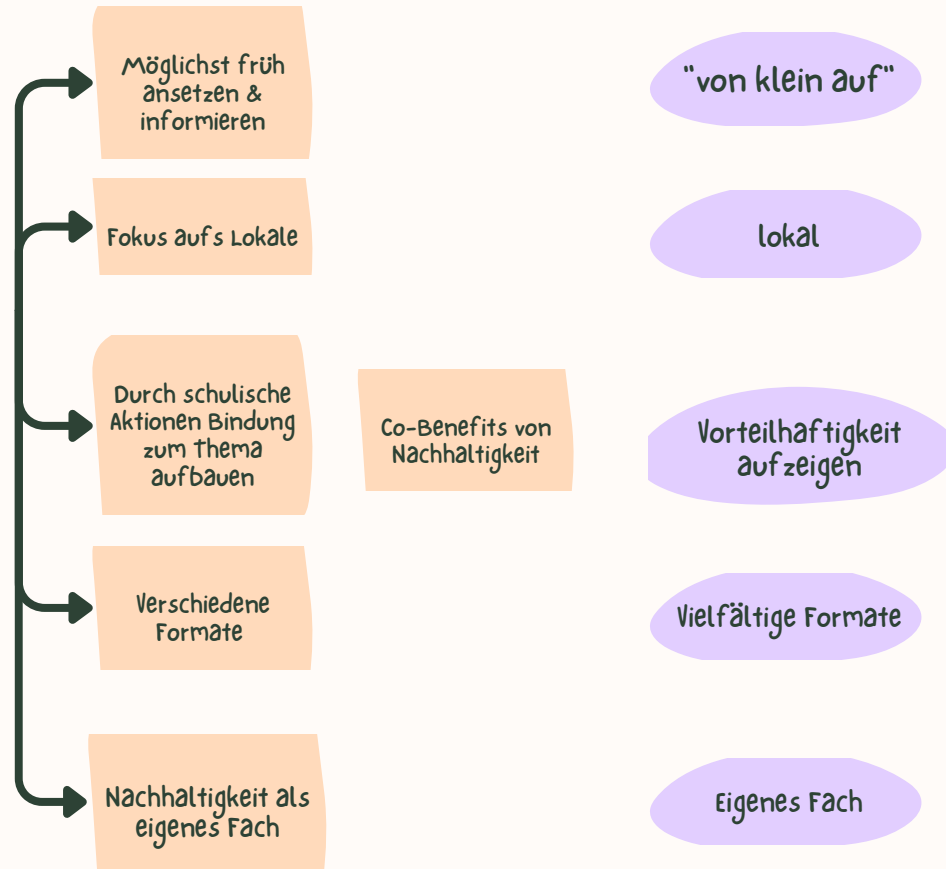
Möglichst früh ansetzen & informieren

"von klein auf"

Fokus aufs Lokale

lokal

Durch schulische Aktionen Bindung zum Thema aufbauen

Co-Benefits von Nachhaltigkeit

Vorteilhaftigkeit aufzeigen

Verschiedene Formate

Vielfältige Formate

Nachhaltigkeit als eigenes Fach

Eigenes Fach